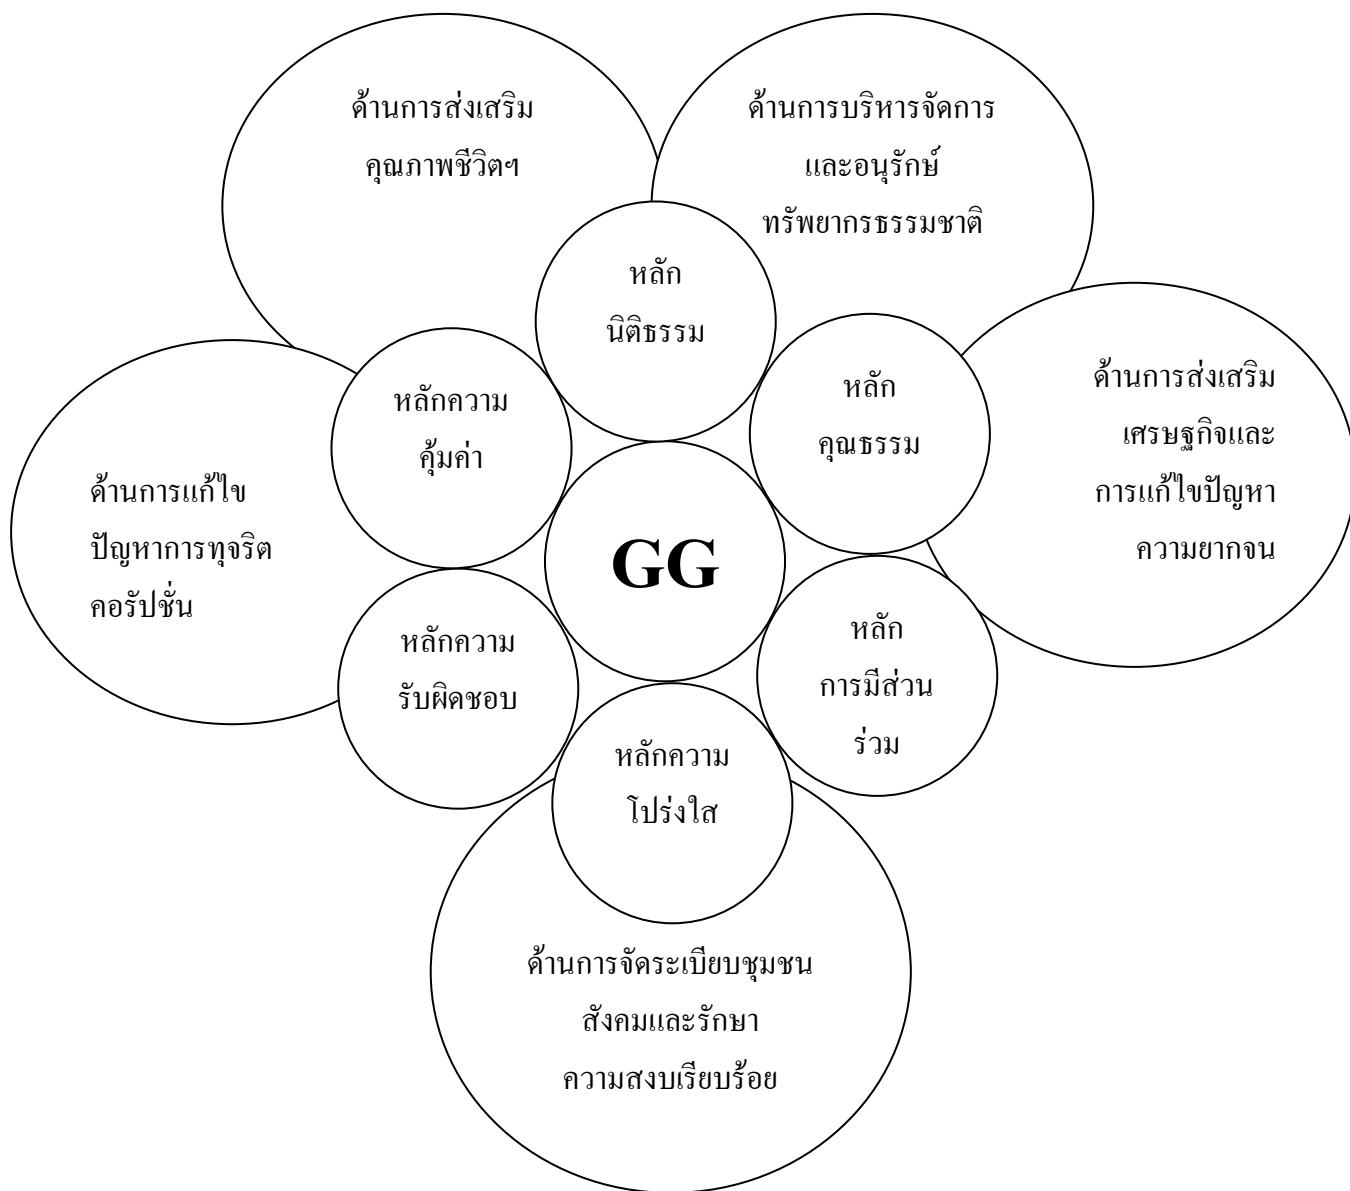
ด้านการส่งเสริม
คุณภาพชีวิตฯ

ด้านการบริหารจัดการ
และอนุรักษ์
ทรัพยากรธรรมชาติ

หลัก
นิติธรรม

ด้านการส่งเสริม
เศรษฐกิจและ
การแก้ไขปัญหา
ความยากจน

หลัก
คุณธรรม

หลักความ
คุ้มค่า

ด้านการแก้ไข
ปัญหาการทุจริต
คอรัปชั่น

GG

หลักความ
รับผิดชอบ

หลัก
การมีส่วน
ร่วม

หลักความ
โปร่งใส

ด้านการจัดระเบียบชุมชน
สังคมและรักษา
ความสงบเรียบร้อย